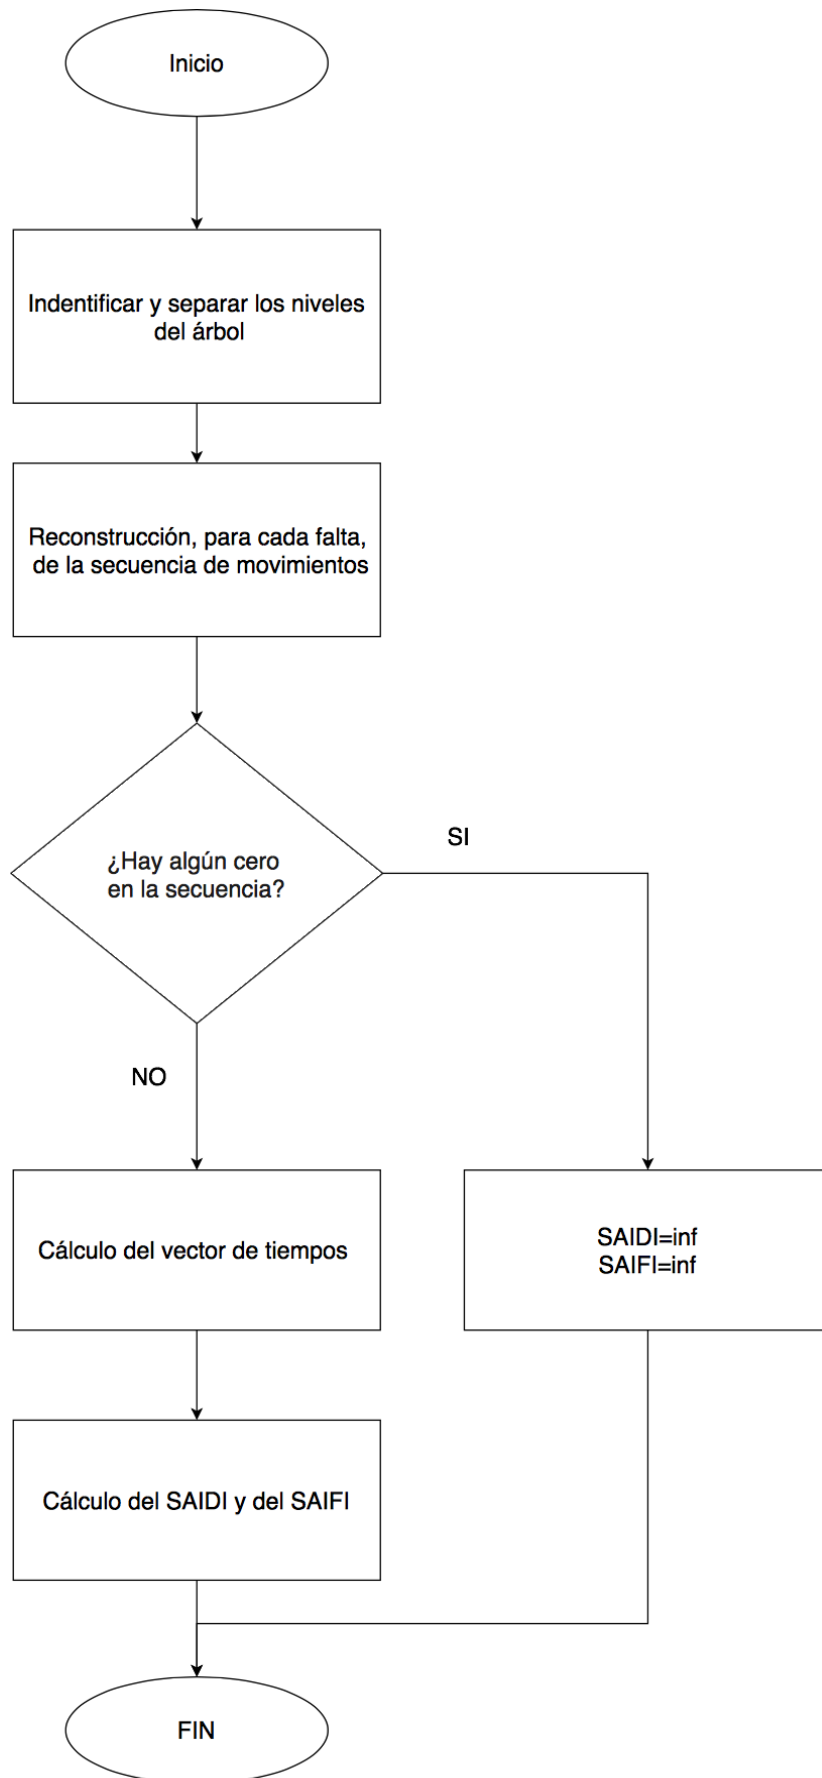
Inicio

Indentificar y separar los niveles del árbol

Reconstrucción, para cada falta, de la secuencia de movimientos

¿Hay algún cero en la secuencia?

SI

NO

Cálculo del vector de tiempos

SAIDI=inf
SAIFI=inf

Cálculo del SAIDI y del SAIFI

FIN